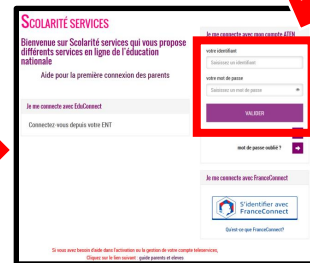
SCOLARITÉ SERVICES

Bienvenue sur Scolarité services qui vous propose différents services en ligne de l'éducation nationale

Aide pour la première connexion des parents

Je me connecte avec EduConnect

Connectez-vous depuis votre ENT

Je me connecte avec mon compte ATEN

votre identifiant

Saisissez un identifiant

votre mot de passe

Saisissez un mot de passe

VALIDER

mot de passe oublié ?

Je me connecte avec FranceConnect

S'identifier avec FranceConnect

Qu'est-ce que FranceConnect?

Si vous avez besoin d'aide dans l'activation ou la gestion de votre compte teleservices, Cliquez sur le lien suivant : guide parents et eleves